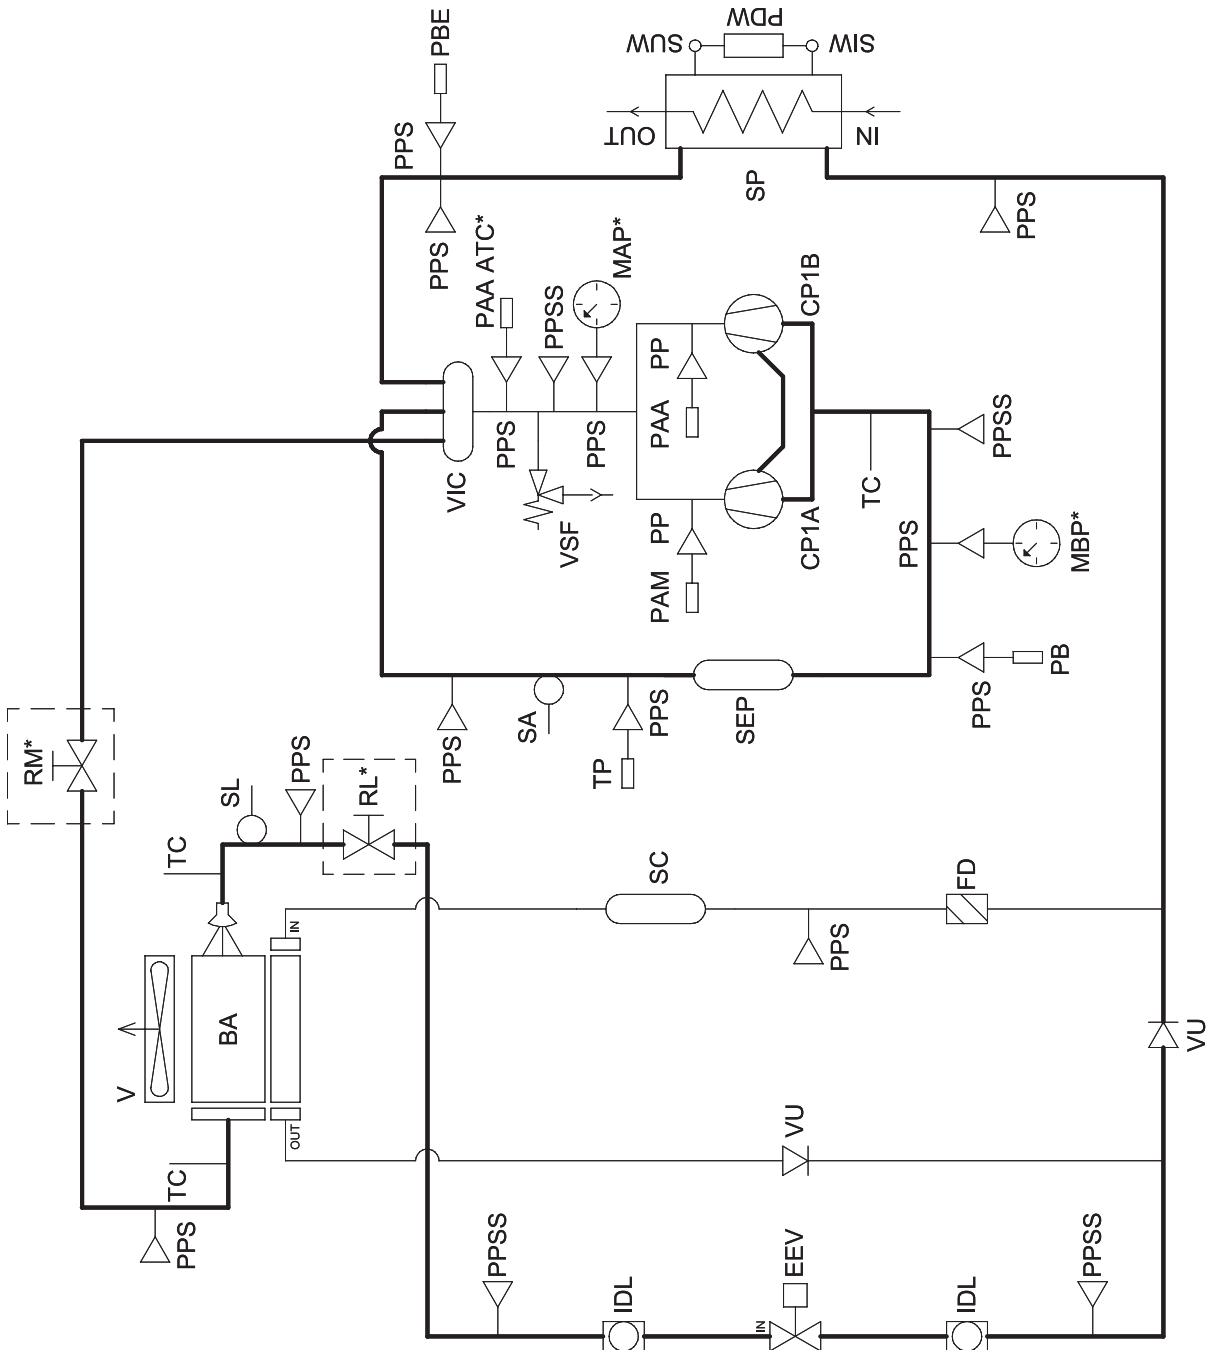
PBE
PDW
SUW
SIW
OUT
IN
PPS
SP
PPS
PPS
PAA ATC*
PPSS
MAP*
CP1B
PP
PAA
PPS
PPS
PPSS
VIC
TC
VSF
PP
CP1A
PPS
MBP*
PAM
PPS
PB
SA
PPS
SEP
PPS
RM*
TP
SL
PPS
RL*
TC
SC
FD
IN
PPS
BA
V
VU
VU
OUT
TC
PPS
PPSS
EEV
PPSS
IDL
IN
IDL